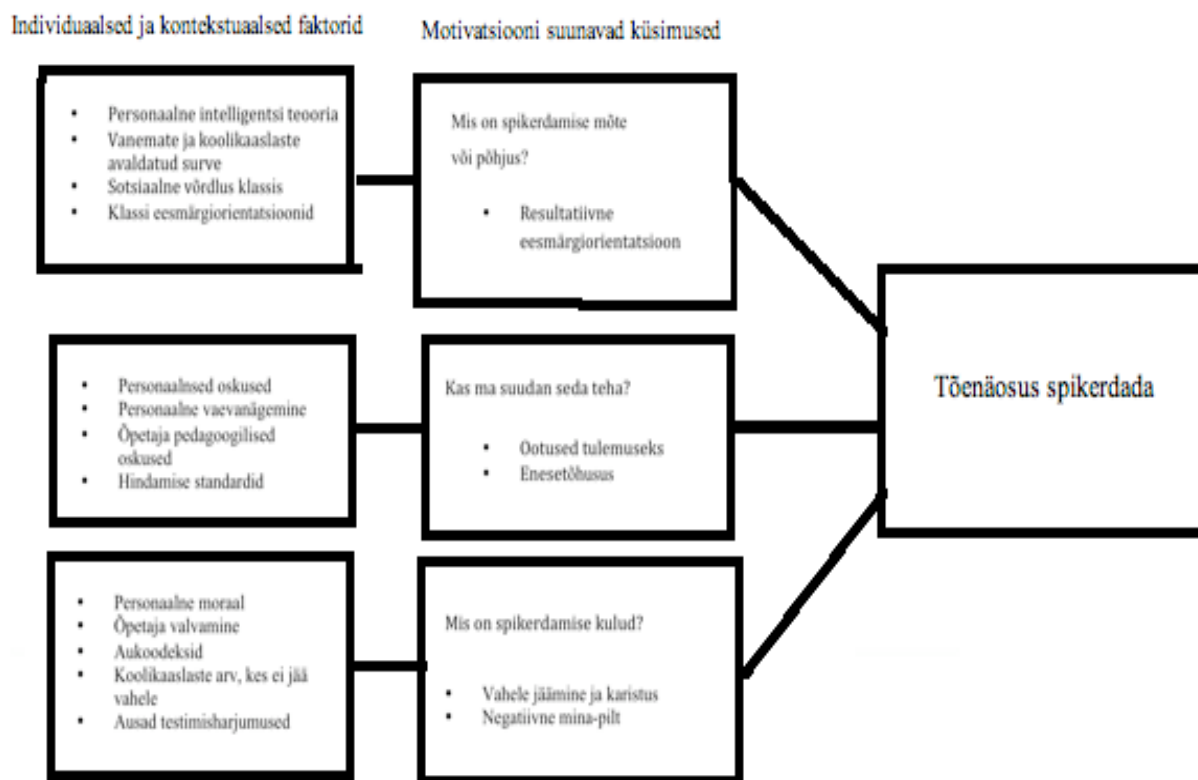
Individuaalsed ja kontekstuaalsed faktorid

Motivatsiooni suunavad küsimused

- Personaalne intelligentsi teooria
- Vanemate ja koolikaaslaste avaldatud surve
- Sotsiaalne võrdlus klassis
- Klassi eesmärgiorientatsioonid

Mis on spikerdamise mõte või põhjus?

- Resultatiivne eesmärgiorientatsioon

- Personaalnsed oskused
- Personaalne vaevanägemine
- Õpetaja pedagoogilised oskused
- Hindamise standardid

Kas ma suudan seda teha?

- Ootused tulemuseks
- Enesetõhusus

- Personaalne moraal
- Õpetaja valvamine
- Aukoodeksid
- Koolikaaslaste arv, kes ei jää vahele
- Ausad testimisharjumused

Mis on spikerdamise kulud?

- Vahele jäämine ja karistus
- Negatiivne mina-pilt

Tõenäosus spikerdada